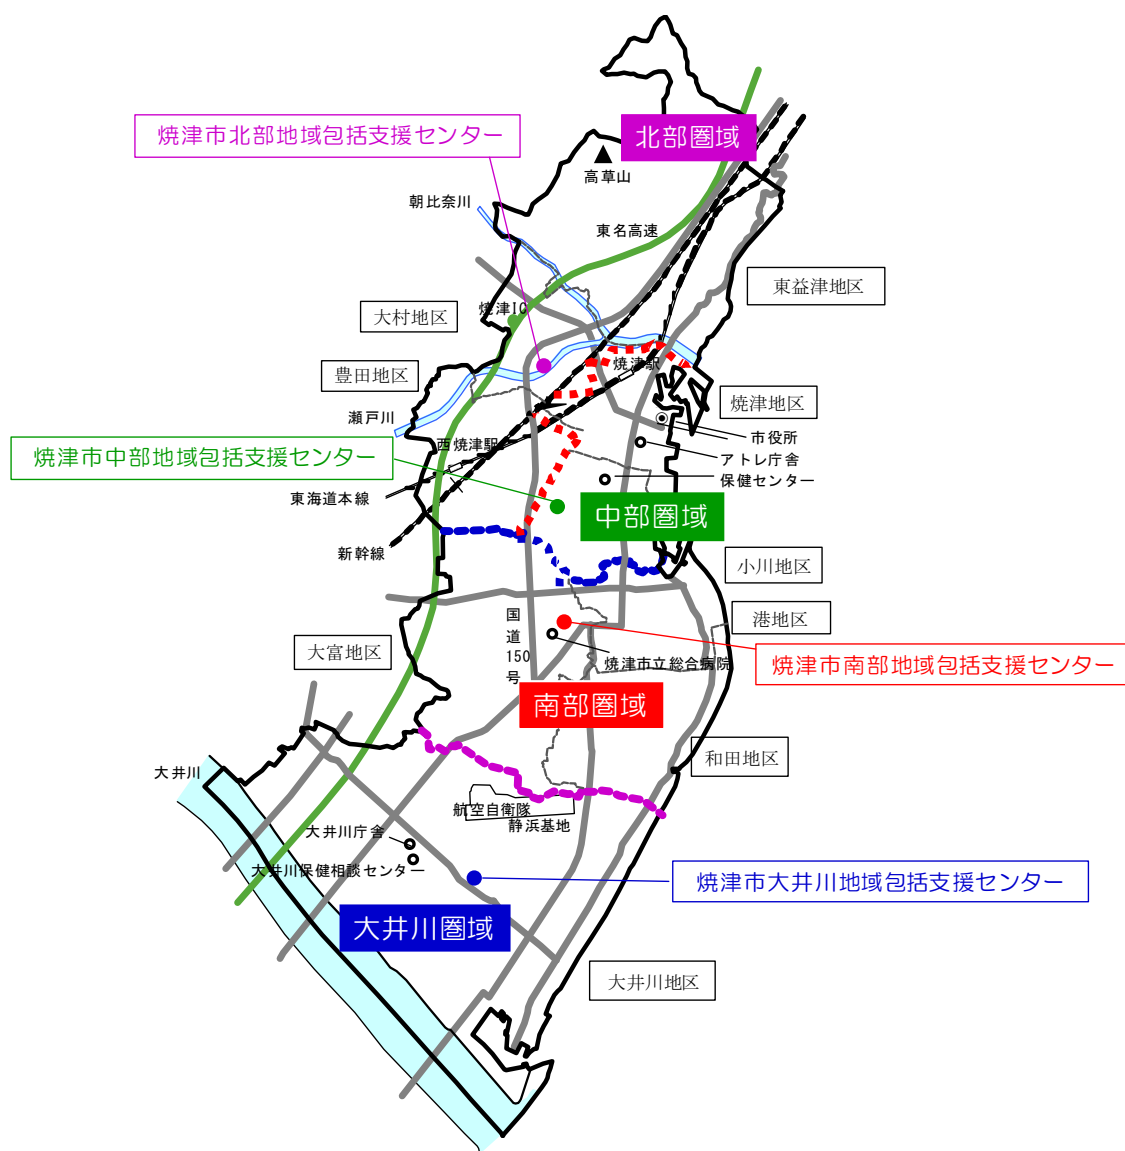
焼津市北部地域包括支援センター

北部圏域

高草山

朝比奈川

東名高速

東益津地区

大村地区

焼津IC

豊田地区

焼津駅

瀬戸川

焼津地区

市役所

焼津市中部地域包括支援センター

西焼津駅

アトレ庁舎

保健センター

東海道本線

中部圏域

新幹線

小川地区

港地区

国道150号

大富地区

焼津市立総合病院

焼津市南部地域包括支援センター

南部圏域

和田地区

大井川

航空自衛隊
静浜基地

大井川庁舎

大井川保健相談センター

焼津市大井川地域包括支援センター

大井川圏域

大井川地区